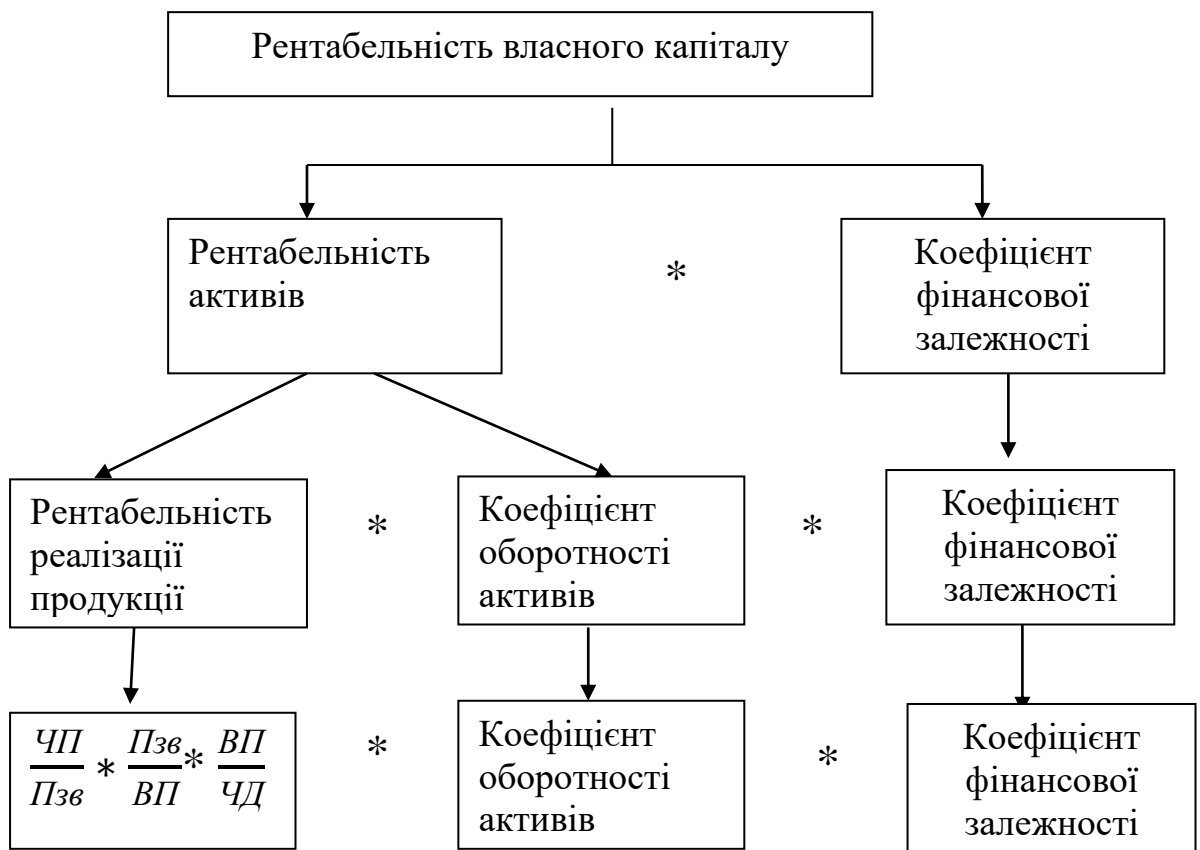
Рентабельність власного капіталу

Рентабельність активів

*

Коефіцієнт фінансової залежності

Рентабельність реалізації продукції

*

Коефіцієнт оборотності активів

*

Коефіцієнт фінансової залежності

$\frac{ЧП}{Пзв} * \frac{Пзв}{ВП} * \frac{ВП}{ЧД}$

*

Коефіцієнт оборотності активів

*

Коефіцієнт фінансової залежності